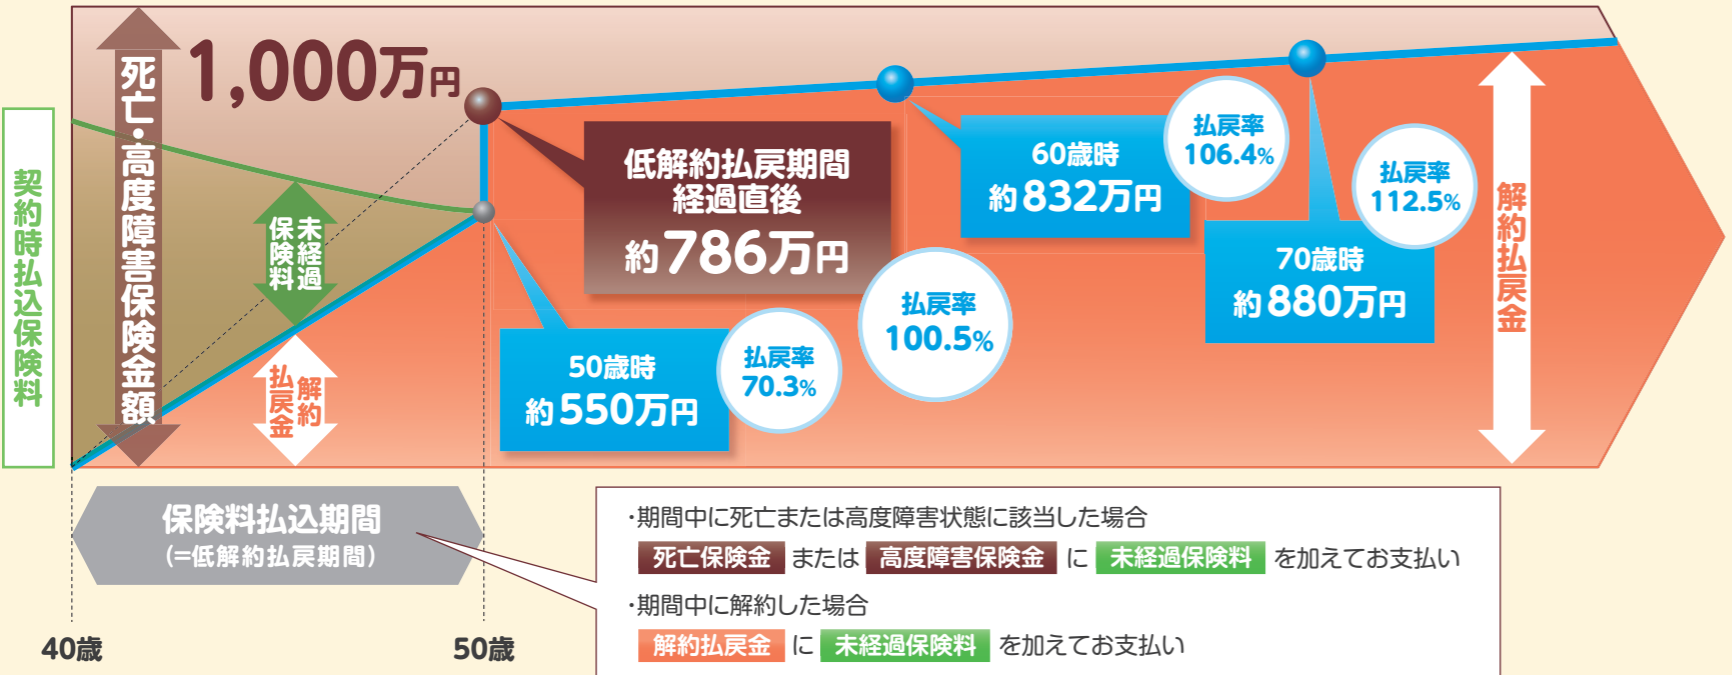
死亡・高度障害保険金額

1,000万円

契約時払込保険料

未経過保険料

解約払戻金

低解約払戻期間経過直後
約786万円

払戻率
100.5%

50歳時
約550万円

払戻率
70.3%

60歳時
約832万円

払戻率
106.4%

払戻率
112.5%

70歳時
約880万円

解約払戻金

保険料払込期間
(=低解約払戻期間)

・期間中に死亡または高度障害状態に該当した場合
死亡保険金 または 高度障害保険金 に 未経過保険料 を加えてお支払い
・期間中に解約した場合
解約払戻金 に 未経過保険料 を加えてお支払い

40歳

50歳